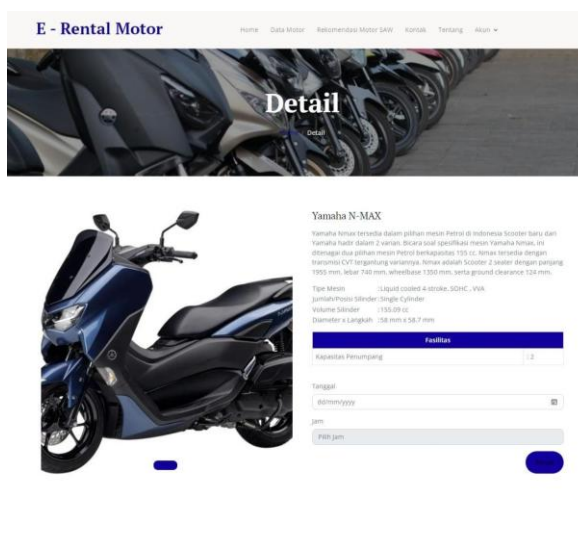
E - Rental Motor

Home Data Motor Rekomendasi Motor SAW Kontak Tentang Akun ▾

Detail

Detail

Yamaha N-MAX

Yamaha Nmax tersedia dalam pilihan mesin Petrol di Indonesia Scooter baru dari Yamaha hadir dalam 2 varian. Bicara soal spesifikasi mesin Yamaha Nmax, ini ditenagai dua pilihan mesin Petrol berkapasitas 155 cc. Nmax tersedia dengan transmisi CVT tergantung variannya. Nmax adalah Scooter 2 seater dengan panjang 1955 mm, lebar 740 mm, wheelbase 1350 mm, serta ground clearance 124 mm.

Tipe Mesin :Liquid cooled 4-stroke, SOHC , VVA
Jumlah/Posisi Silinder :Single Cylinder
Volume Silinder :155.09 cc
Diameter x Langkah :58 mm x 58.7 mm

| Fasilitas | |
|---|---|
| Kapasitas Penumpang | :2 |

Tanggal
dd/mm/yyyy

Jam
Pilih Jam